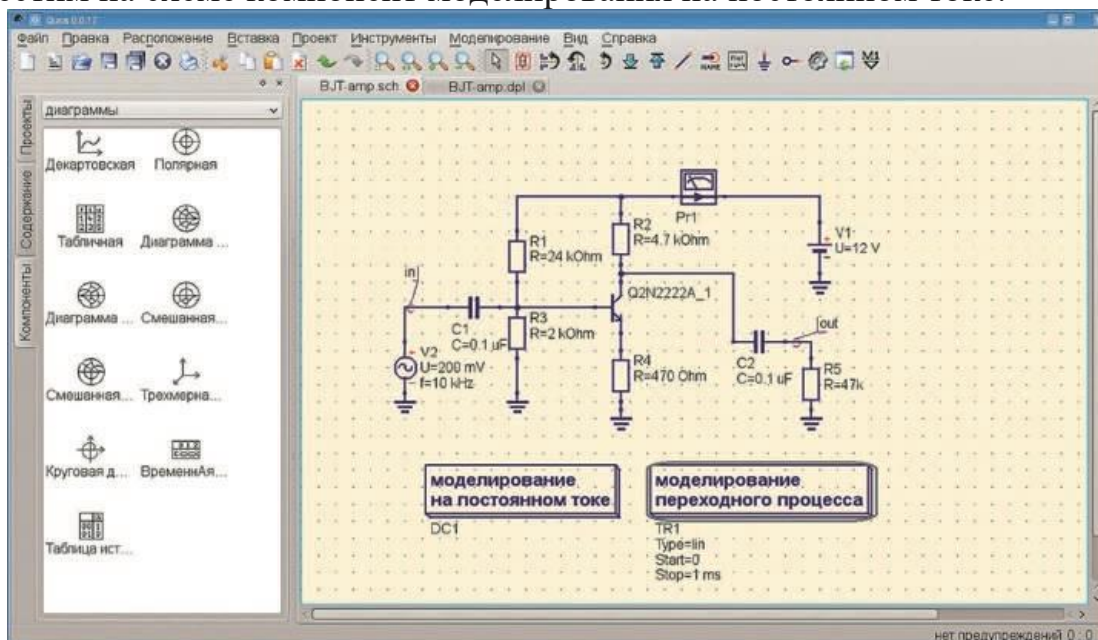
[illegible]

Qucs 0.0.17

Файл Правка Расположение Вставка Проект Инструменты Моделирование Вид Справка

BJT-amp.sch BJT-amp.dpl

диаграммы

Проекты Содержание Компоненты

Декартовская Полярная

Табличная Диаграмма ...

Диаграмма ... Смешанная...

Смешанная... Трехмерна...

Круговая д... ВременнАя...

Таблица ист...

Pr1

R1 R=24 kOhm

R2 R=4.7 kOhm

V1 U=12 V

in

Q2N2222A_1

C1 C=0.1 uF

R3 R=2 kOhm

V2 U=200 mV f=10 kHz

R4 R=470 Ohm

C2 C=0.1 uF

out

R5 R=47k

моделирование на постоянном токе

DC1

моделирование переходного процесса

TR1 Type=lin Start=0 Stop=1 ms

нет предупреждений 0 : 0